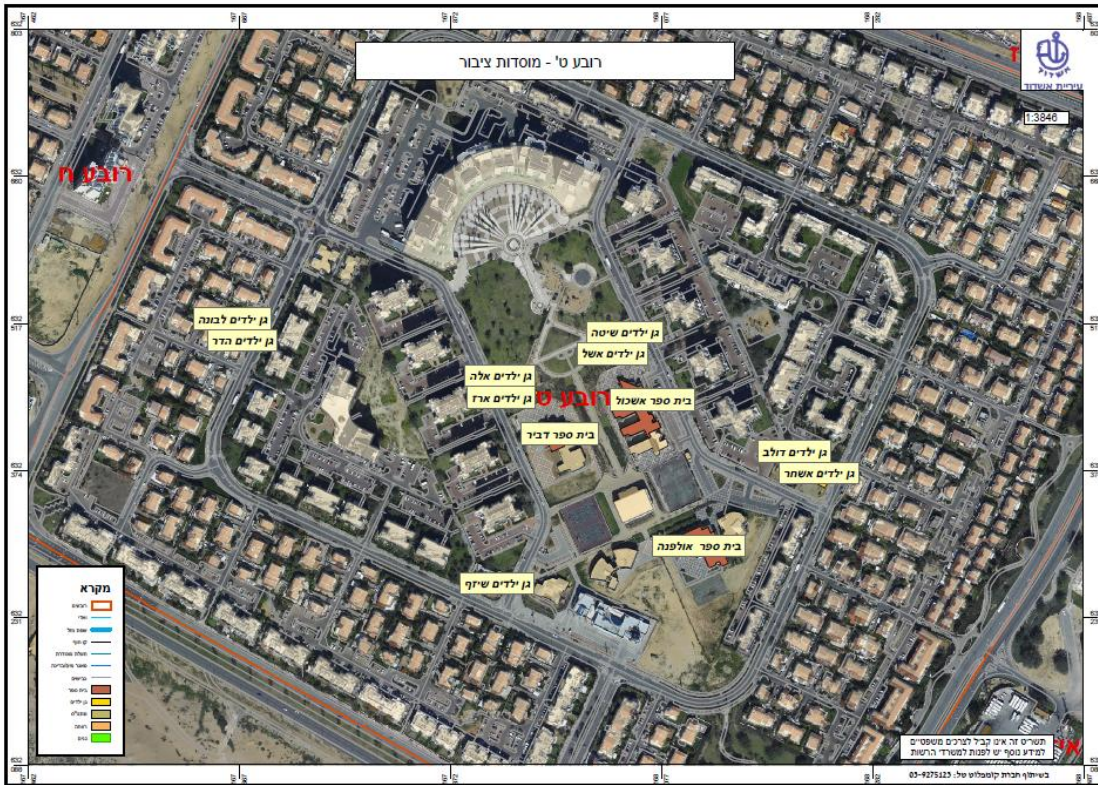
רובע ט' - מוסדות ציבור

עיריית אשדוד

1:3846

רובע ח

רובע ט

גן ילדים לבונה
גן ילדים הדר
גן ילדים שיטה
גן ילדים אשל
גן ילדים אלה
גן ילדים ארז
בית ספר אשכול
בית ספר דביר
גן ילדים דולב
גן ילדים אשחר
בית ספר אולפנה
גן ילדים שיזף

מקרא

תשריט זה אינו קביל לצרכים משפטיים
למידע נוסף יש לפנות למשרדי הרשות

בשיתוף חברת קומפלוט טל: 03-9275123